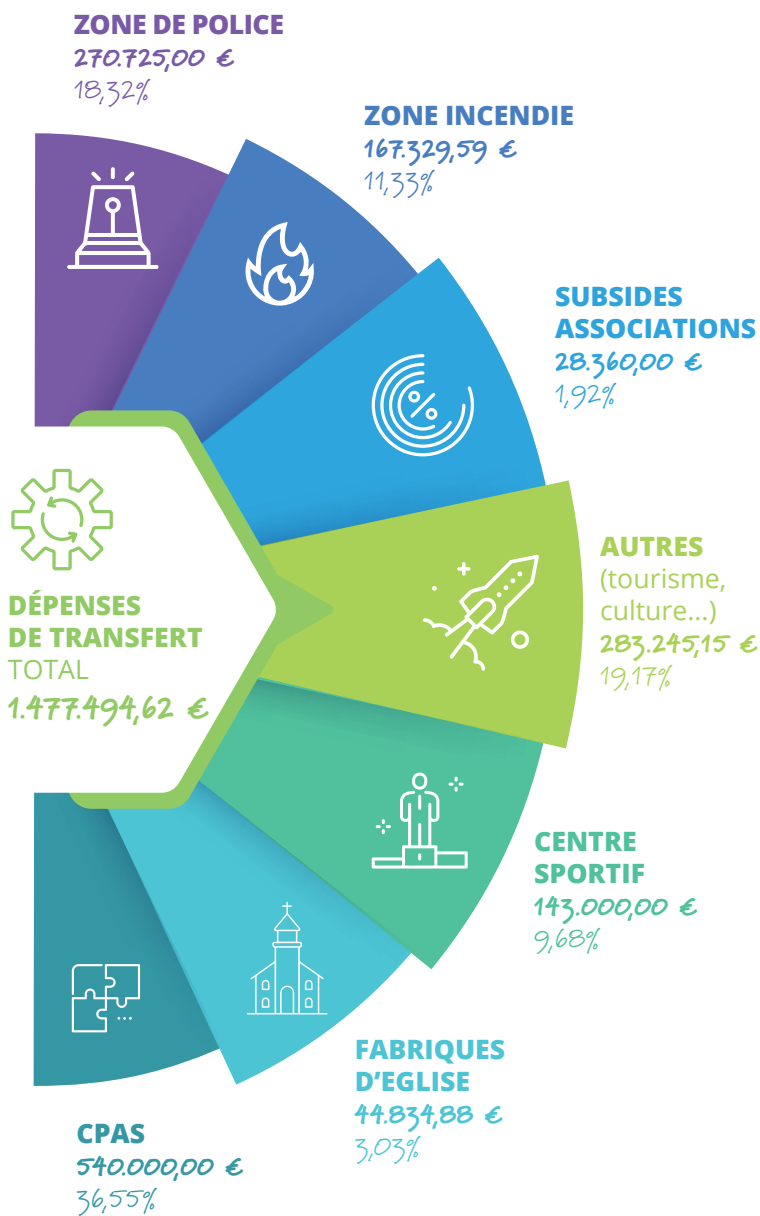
ZONE DE POLICE
270.725,00 €
18,32%

ZONE INCENDIE
167.329,59 €
11,33%

SUBSIDES ASSOCIATIONS
28.360,00 €
1,92%

DÉPENSES DE TRANSFERT
TOTAL
1.477.494,62 €

AUTRES
(tourisme, culture...)
283.245,15 €
19,17%

CENTRE SPORTIF
143.000,00 €
9,68%

FABRIQUES D'EGLISE
44.834,88 €
3,03%

CPAS
540.000,00 €
36,55%